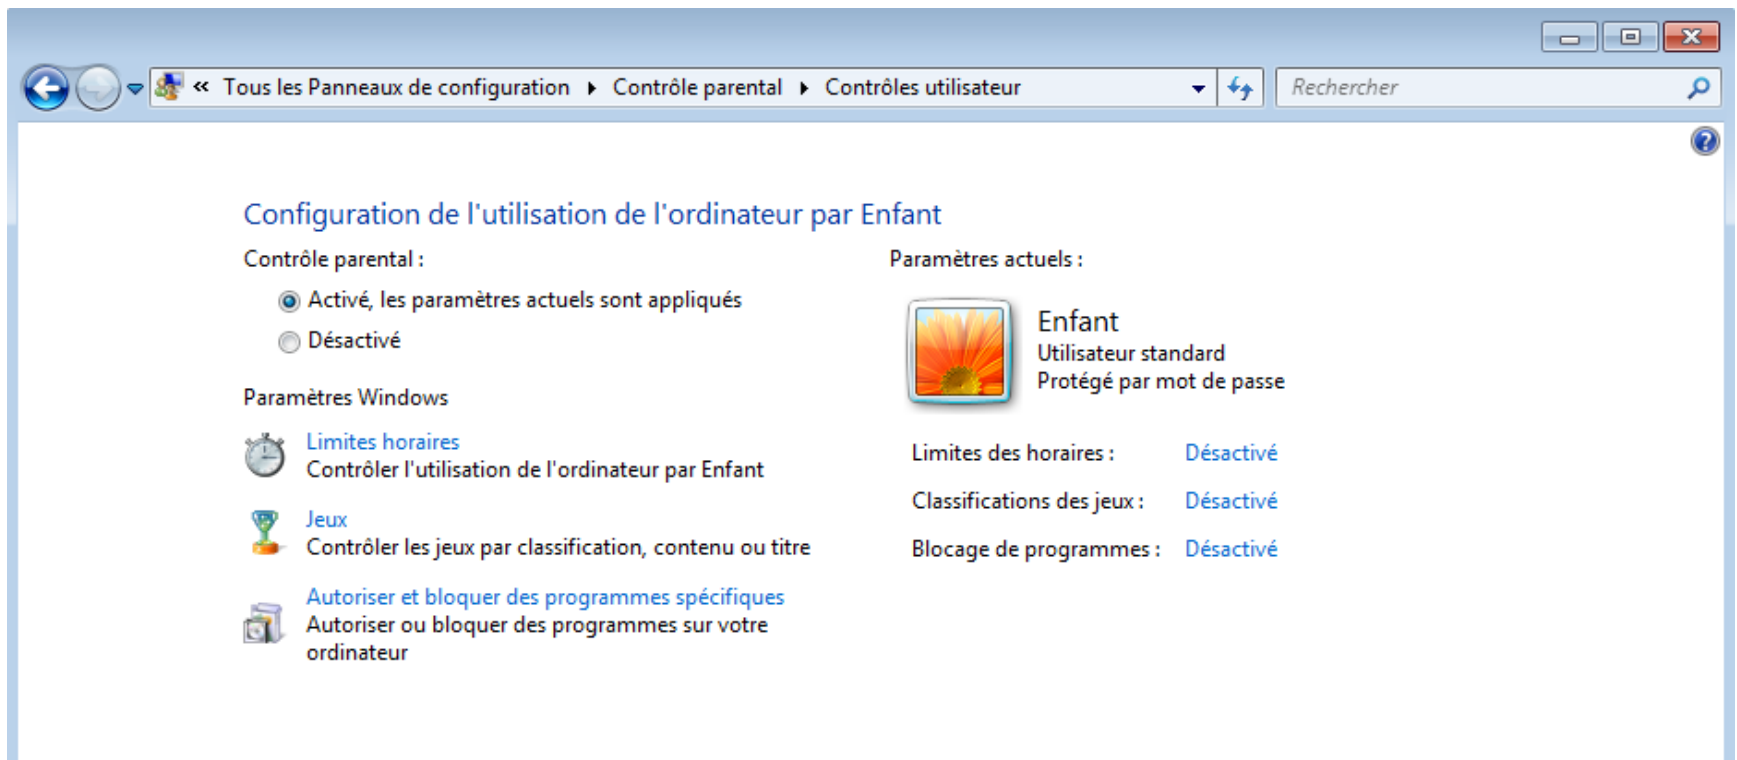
« Tous les Panneaux de configuration ▸ Contrôle parental ▸ Contrôles utilisateur

Rechercher

Configuration de l'utilisation de l'ordinateur par Enfant

Contrôle parental :

Activé, les paramètres actuels sont appliqués

Désactivé

Paramètres Windows

Limites horaires
Contrôler l'utilisation de l'ordinateur par Enfant

Jeux
Contrôler les jeux par classification, contenu ou titre

Autoriser et bloquer des programmes spécifiques
Autoriser ou bloquer des programmes sur votre ordinateur

Paramètres actuels :

Enfant
Utilisateur standard
Protégé par mot de passe

Limites des horaires : Désactivé

Classifications des jeux : Désactivé

Blocage de programmes : Désactivé